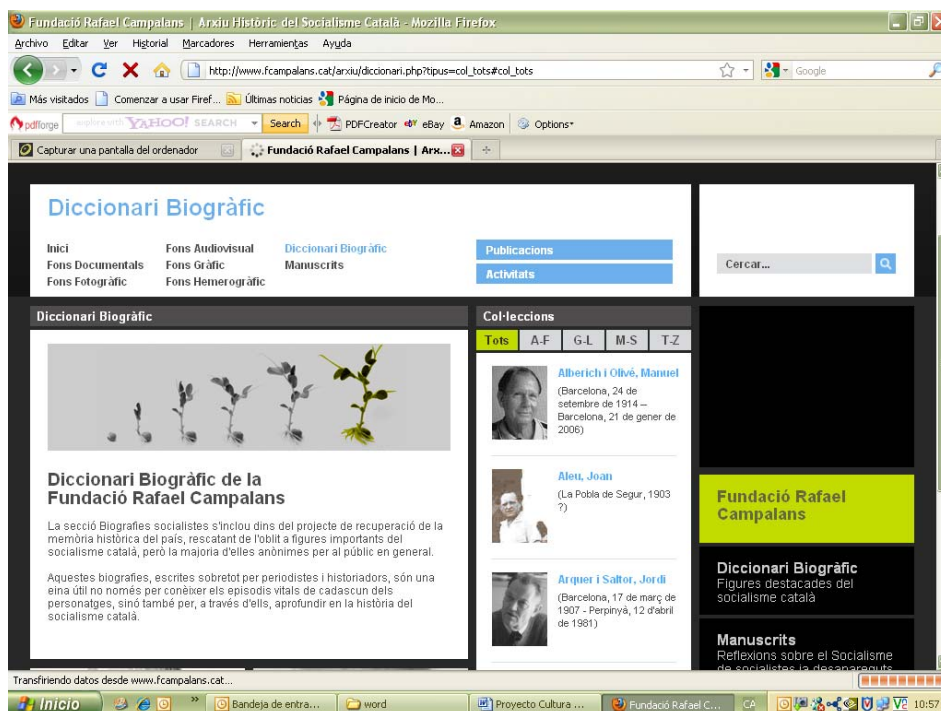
Fundació Rafael Campalans | Arxiu Històric del Socialisme Català - Mozilla Firefox

Archivo Editar Ver Historial Marcadores Herramientas Ayuda

http://www.fcampalans.cat/arxiu/diccionari.php?tipus=col_tots#col_tots

Google

Más visitados Comenzar a usar Firef... Últimas noticias Página de inicio de Mo...

pdfforge explore with YAHOO! SEARCH Search PDFCreator eBay Amazon Options

Capturar una pantalla del ordenador

Fundació Rafael Campalans | Arx...

Diccionari Biogràfic

Inici
Fons Documentals
Fons Fotogràfic
Fons Audiovisual
Fons Gràfic
Fons Hemerogràfic
Diccionari Biogràfic
Manuscrits

Publicacions
Activitats

Cercar...

Diccionari Biogràfic

Diccionari Biogràfic de la Fundació Rafael Campalans

La secció Biografies socialistes s'inclou dins del projecte de recuperació de la memòria històrica del país, rescatant de l'oblit a figures importants del socialisme català, però la majoria d'elles anònimes per al públic en general.

Aquestes biografies, escrites sobretot per periodistes i historiadors, són una eina útil no només per conèixer els episodis vitals de cadascun dels personatges, sinó també per, a través d'ells, aprofundir en la història del socialisme català.

Col·leccions

Tots A-F G-L M-S T-Z

Alberich i Olivé, Manuel
(Barcelona, 24 de setembre de 1914 – Barcelona, 21 de gener de 2006)

Aleu, Joan
(La Pobla de Segur, 1903 ?)

Arquer i Saltor, Jordi
(Barcelona, 17 de març de 1907 - Perpinyà, 12 d'abril de 1981)

Fundació Rafael Campalans

Diccionari Biogràfic
Figures destacades del socialisme català

Manuscrits
Reflexions sobre el Socialisme de socialistes ja desapareguts

Transfiriendo datos desde www.fcampalans.cat...

Inicio

Bandeja de entra...

word

Proyecto Cultura ...

Fundació Rafael C...

CA

10:57